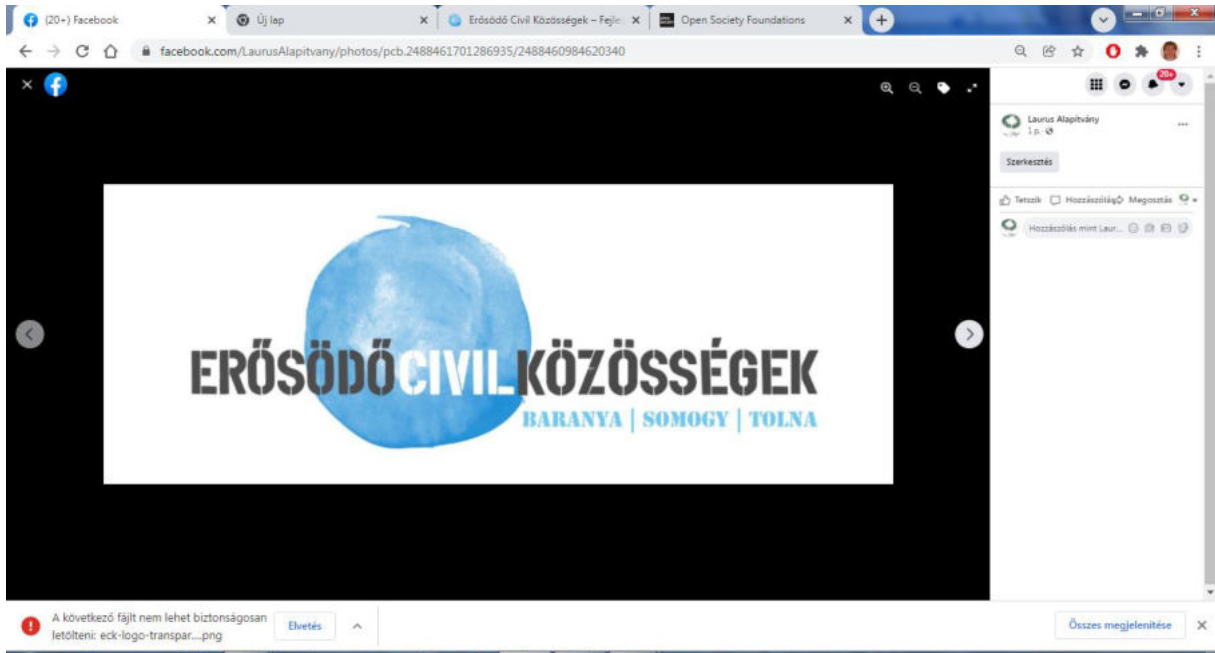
(20+) Facebook
Új lap
Erősödő Civil Közösségek – Fejle
Open Society Foundations

facebook.com/LaurusAlapitvany/photos/pcb.2488461701286935/2488460984620340

20+

Laurus Alapítvány
1 n.

Szerkesztés

Tetszik Hozzászólás Megosztás

Hozzászólás mint Laur...

ERŐSÖDŐ CIVIL KÖZÖSSÉGEK
BARANYA | SOMOGY | TOLNA

A következő fájlt nem lehet biztonságosan letölteni: eck-logo-transpar....png
Elvetés
Összes megjelenítése